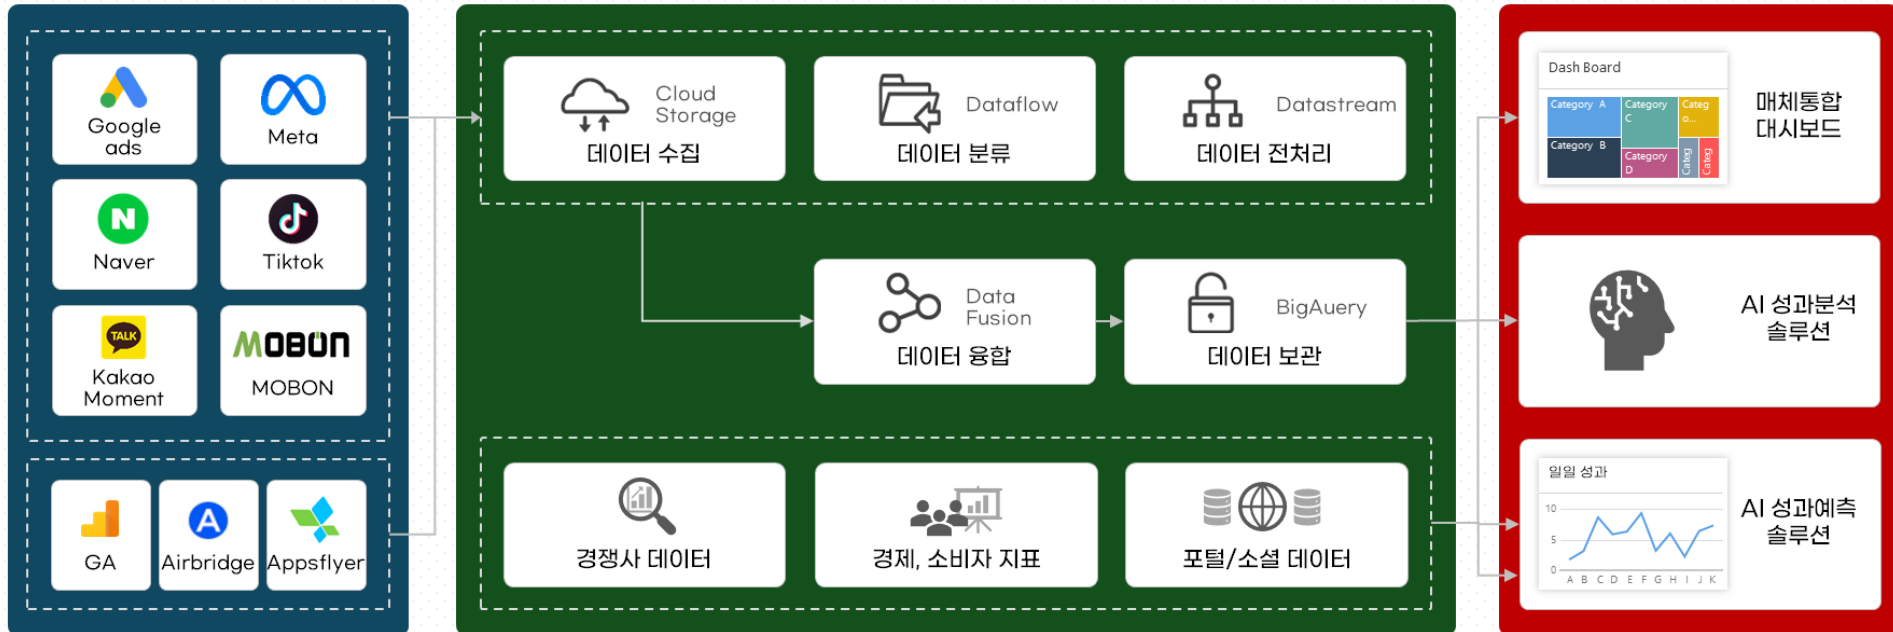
Google ads

Meta

Naver

Tiktok

TALK

Kakao Moment

MOBON

MOBON

GA

Airbridge

Appsflyer

Cloud Storage

데이터 수집

Dataflow

데이터 분류

Datastream

데이터 전처리

Data Fusion

데이터 융합

BigAuery

데이터 보관

경쟁사 데이터

경제, 소비자 지표

포털/소셜 데이터

Dash Board

Category A

Category C

Categ o...

Category B

Category D

Categ

Categ

매체통합 대시보드

AI 성과분석 솔루션

일일 성과

10

5

0

A B C D E F G H I J K

AI 성과예측 솔루션